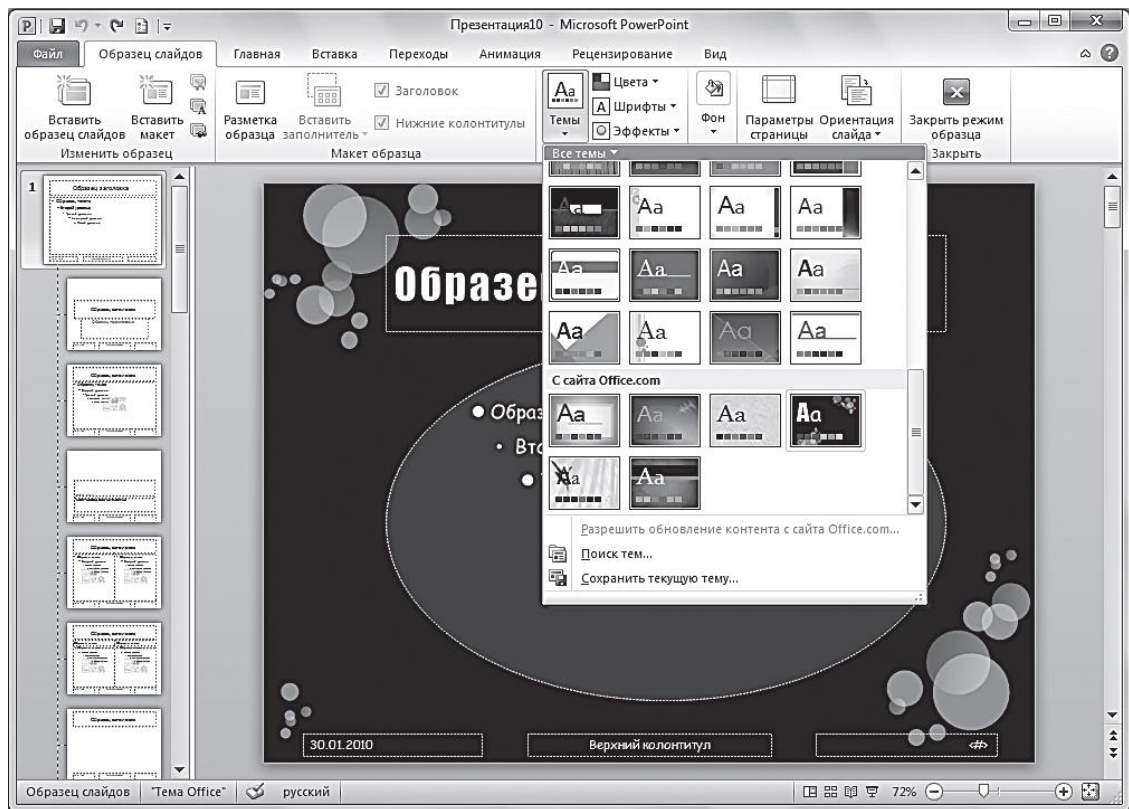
Презентация10 - Microsoft PowerPoint

Файл | Образец слайдов | Главная | Вставка | Переходы | Анимация | Рецензирование | Вид

Вставить образец слайдов | Вставить макет
Изменить образец

Разметка образца | Вставить заполнитель | Заголовок | Нижние колонтитулы
Макет образца

Темы | Цвета | Шрифты | Эффекты | Фон | Параметры страницы | Ориентация слайда | Закрыть режим образца
Закрыть

Все темы

Aa Aa Aa Aa Aa Aa Aa Aa Aa Aa Aa

С сайта Office.com

Aa Aa Aa Aa Aa Aa

Разрешить обновление контента с сайта Office.com...
Поиск тем...
Сохранить текущую тему...

1

Образец заголовка

Образе

Образ
Вто

30.01.2010 | Верхний колонтитул | ‹#›

Образец слайдов | "Тема Office" | русский | 72%